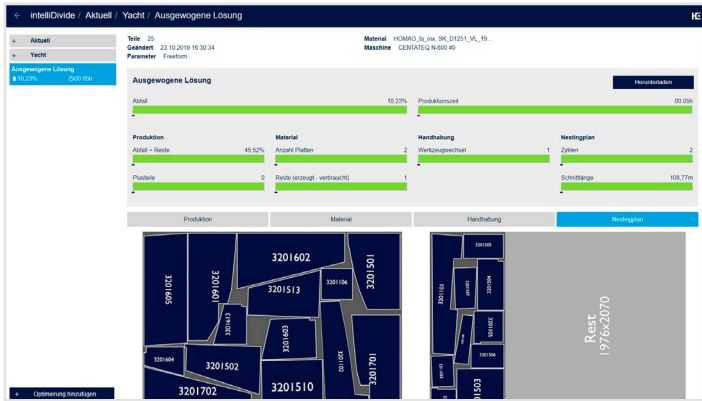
← intelliDivide / Aktuell / Yacht / Ausgewogene Lösung

← Aktuell
← Yacht
Ausgewogene Lösung
10,23% 00:05h

Teile 25
Geändert 23.10.2019 16:30:34
Parameter Freeform

Material HOMAG_bj_mx_SK_D1251_VL_19...
Maschine CENTATEQ N-600 #0

Ausgewogene Lösung
Herunterladen

Abfall 10,23%
Produktionszeit 00:05h

Produktion
Abfall + Reste 45,52%
Piusteile 0

Material
Anzahl Platten 2
Reste (erzeugt - verbraucht) 1

Handhabung
Werkzeugwechsel 1

Nestingplan
Zyklen 2
Schnittlänge 108,77m

Produktion
Material
Handhabung
Nestingplan

3201602
3201501
3201605
3201601
3201513
3201106
3201613
3201603
3201604
3201502
3201102
3201701
3201702
3201510

3201503
Rest
1976x2070

+ Optimierung hinzufügen